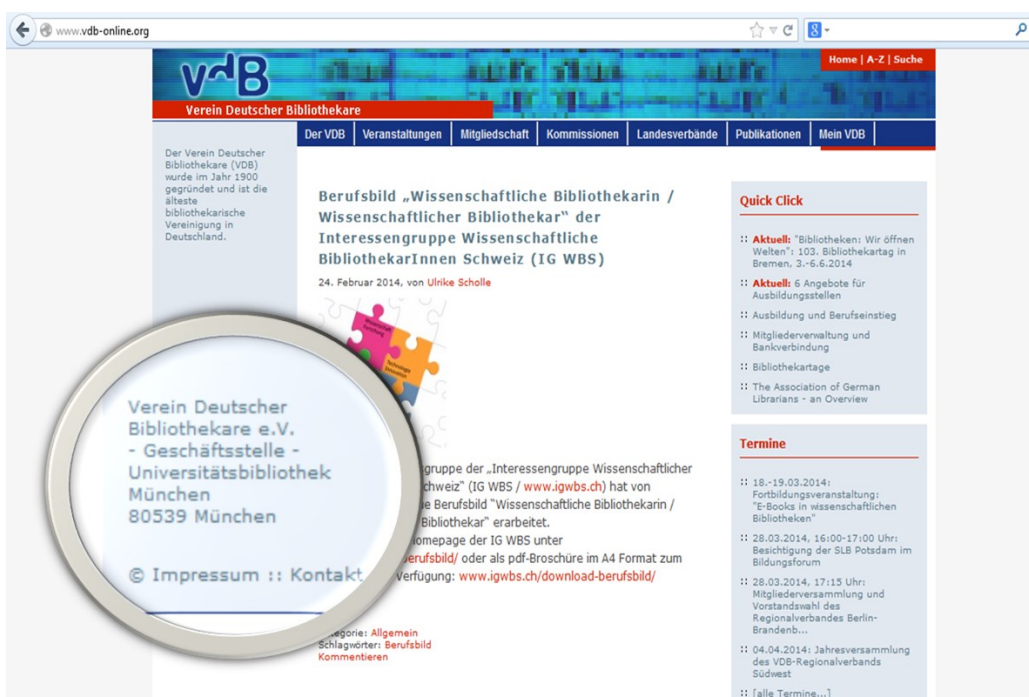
www.vdb-online.org

VdB
Verein Deutscher Bibliothekare

Home | A-Z | Suche

Der VDB | Veranstaltungen | Mitgliedschaft | Kommissionen | Landesverbände | Publikationen | Mein VDB

Der Verein Deutscher Bibliothekare (VDB) wurde im Jahr 1900 gegründet und ist die älteste bibliothekarische Vereinigung in Deutschland.

Berufsbild „Wissenschaftliche Bibliothekarin / Wissenschaftlicher Bibliothekar" der Interessengruppe Wissenschaftliche BibliothekarInnen Schweiz (IG WBS)

24. Februar 2014, von Ulrike Scholle

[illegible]gruppe der „Interessengruppe Wissenschaftlicher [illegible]chweiz" (IG WBS / www.igwbs.ch) hat von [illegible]e Berufsbild "Wissenschaftliche Bibliothekarin / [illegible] Bibliothekar" erarbeitet. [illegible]omepage der IG WBS unter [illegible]erufsbild/ oder als pdf-Broschüre im A4 Format zum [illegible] Verfügung: www.igwbs.ch/download-berufsbild/

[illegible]tegorie: Allgemein
Schlagwörter: Berufsbild
Kommentieren

Verein Deutscher Bibliothekare e.V.
- Geschäftsstelle -
Universitätsbibliothek München
80539 München

© Impressum :: Kontakt

Quick Click

:: Aktuell: "Bibliotheken: Wir öffnen Welten": 103. Bibliothekartag in Bremen, 3.-6.6.2014
:: Aktuell: 6 Angebote für Ausbildungsstellen
:: Ausbildung und Berufseinstieg
:: Mitgliederverwaltung und Bankverbindung
:: Bibliothekartage
:: The Association of German Librarians - an Overview

Termine

:: 18.-19.03.2014: Fortbildungsveranstaltung: "E-Books in wissenschaftlichen Bibliotheken"
:: 28.03.2014, 16:00-17:00 Uhr: Besichtigung der SLB Potsdam im Bildungsforum
:: 28.03.2014, 17:15 Uhr: Mitgliederversammlung und Vorstandswahl des Regionalverbandes Berlin-Brandenb...
:: 04.04.2014: Jahresversammlung des VDB-Regionalverbands Südwest
:: [alle Termine...]